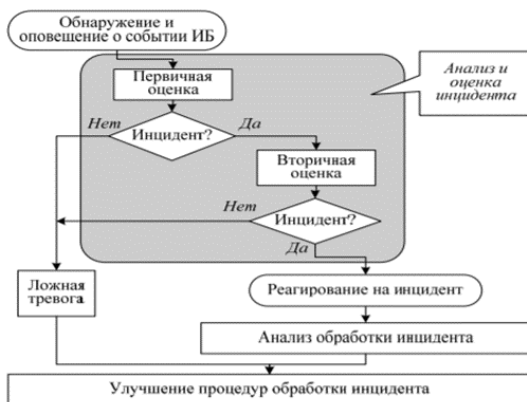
Обнаружение и оповещение о событии ИБ

Первичная оценка

Анализ и оценка инцидента

Нет

Инцидент?

Да

Вторичная оценка

Нет

Инцидент?

Да

Ложная тревога

Реагирование на инцидент

Анализ обработки инцидента

Улучшение процедур обработки инцидента